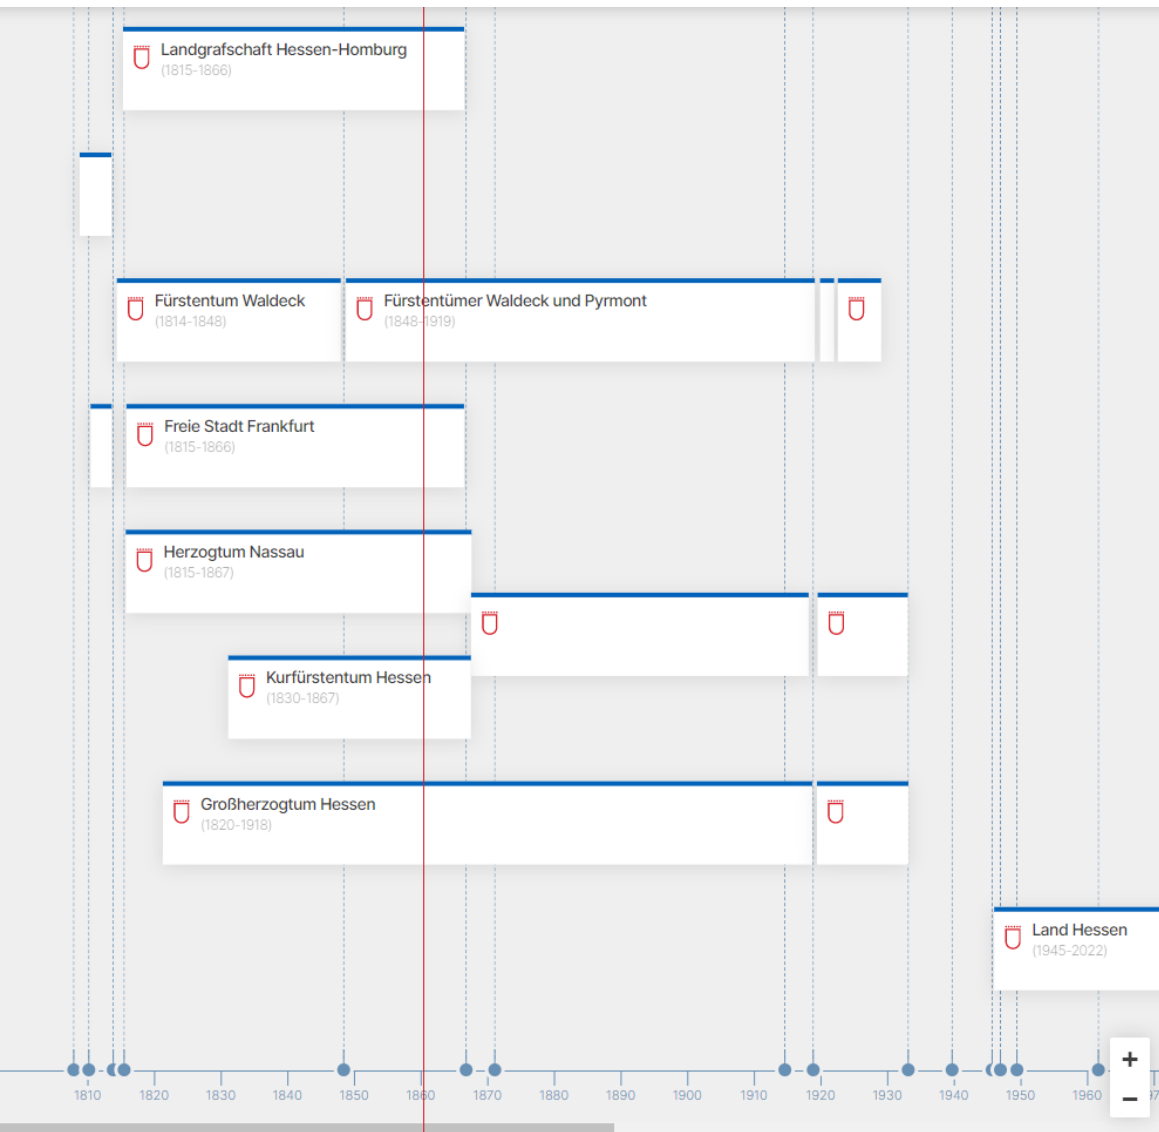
Landgrafschaft Hessen-Homburg
(1815-1866)

Fürstentum Waldeck
(1814-1848)

Fürstentümer Waldeck und Pyrmont
(1848-1919)

Freie Stadt Frankfurt
(1815-1866)

Herzogtum Nassau
(1815-1867)

Kurfürstentum Hessen
(1830-1867)

Großherzogtum Hessen
(1820-1918)

Land Hessen
(1945-2022)

1810 1820 1830 1840 1850 1860 1870 1880 1890 1900 1910 1920 1930 1940 1950 1960

+
−